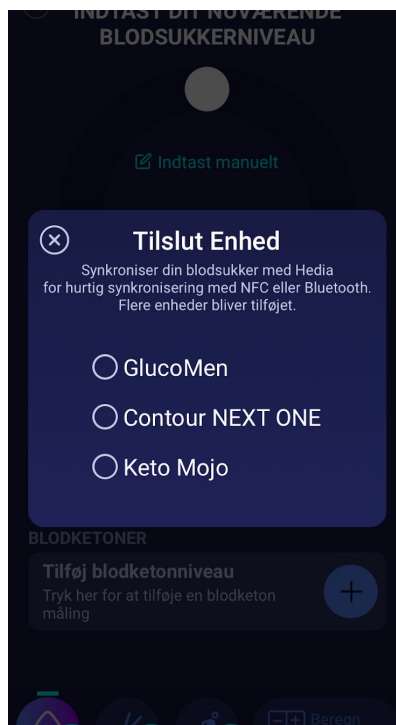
INDTAST DIT NUVÆRENDE BLODSUKKERNIVEAU

Indtast manuelt

Tilslut Enhed

Synkroniser din blodsukker med Hedia for hurtig synkronisering med NFC eller Bluetooth. Flere enheder bliver tilføjet.

GlucoMen

Contour NEXT ONE

Keto Mojo

BLODKETONER

Tilføj blodketonniveau
Tryk her for at tilføje en blodketon måling

+

Beregn